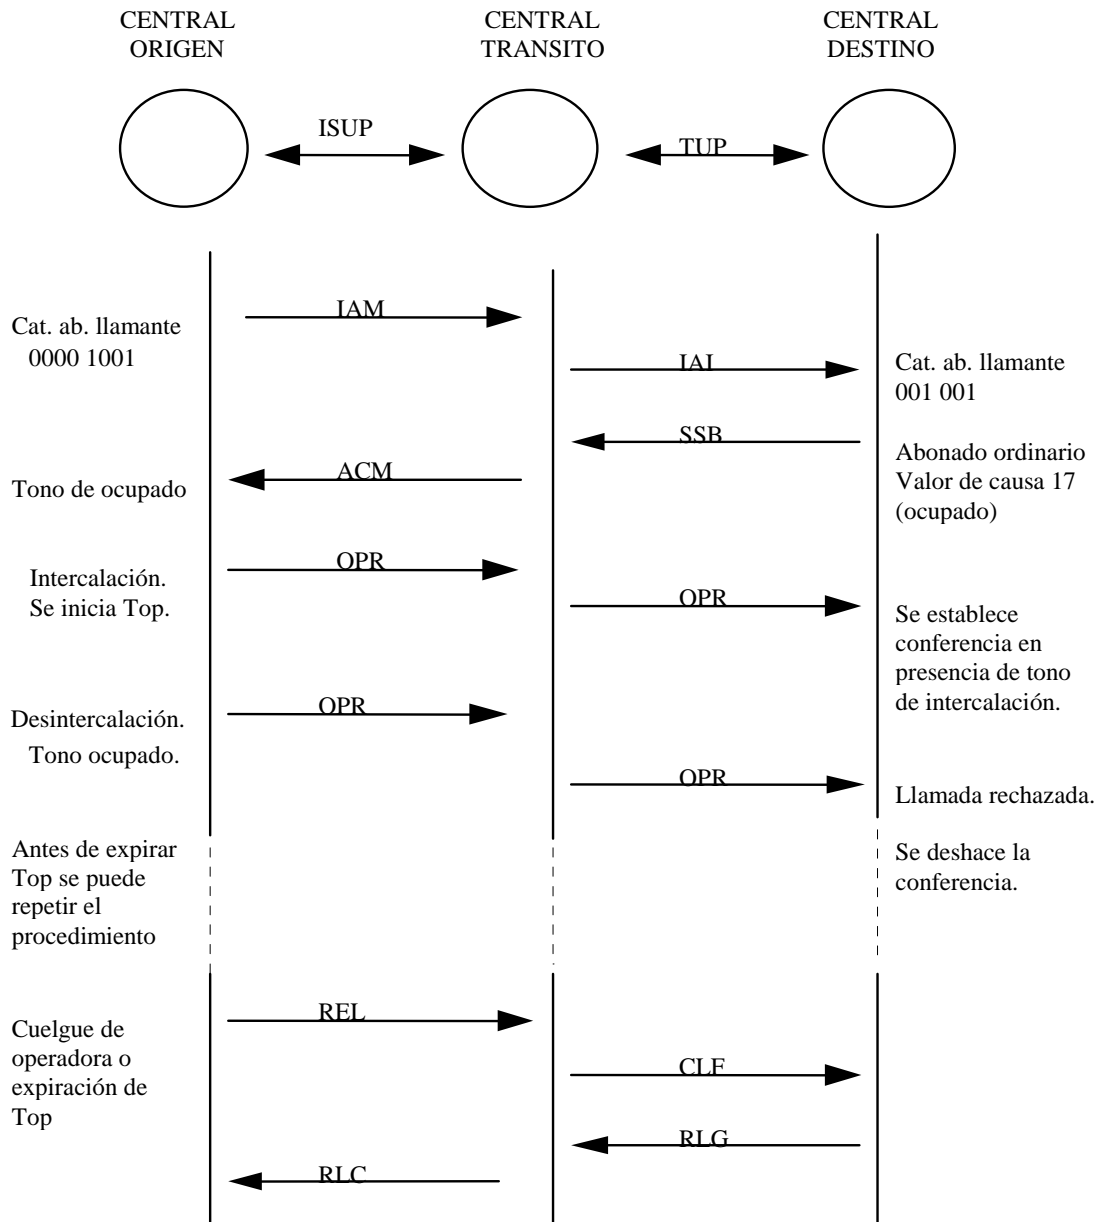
CENTRAL ORIGEN

CENTRAL TRANSITO

CENTRAL DESTINO

ISUP

TUP

IAM

Cat. ab. llamante
0000 1001

IAI

Cat. ab. llamante
001 001

SSB

Abonado ordinario
Valor de causa 17
(ocupado)

ACM

Tono de ocupado

OPR

Intercalación.
Se inicia Top.

OPR

Se establece conferencia en presencia de tono de intercalación.

OPR

Desintercalación.
Tono ocupado.

OPR

Llamada rechazada.

Antes de expirar Top se puede repetir el procedimiento

Se deshace la conferencia.

REL

Cuelgue de operadora o expiración de Top

CLF

RLG

RLC